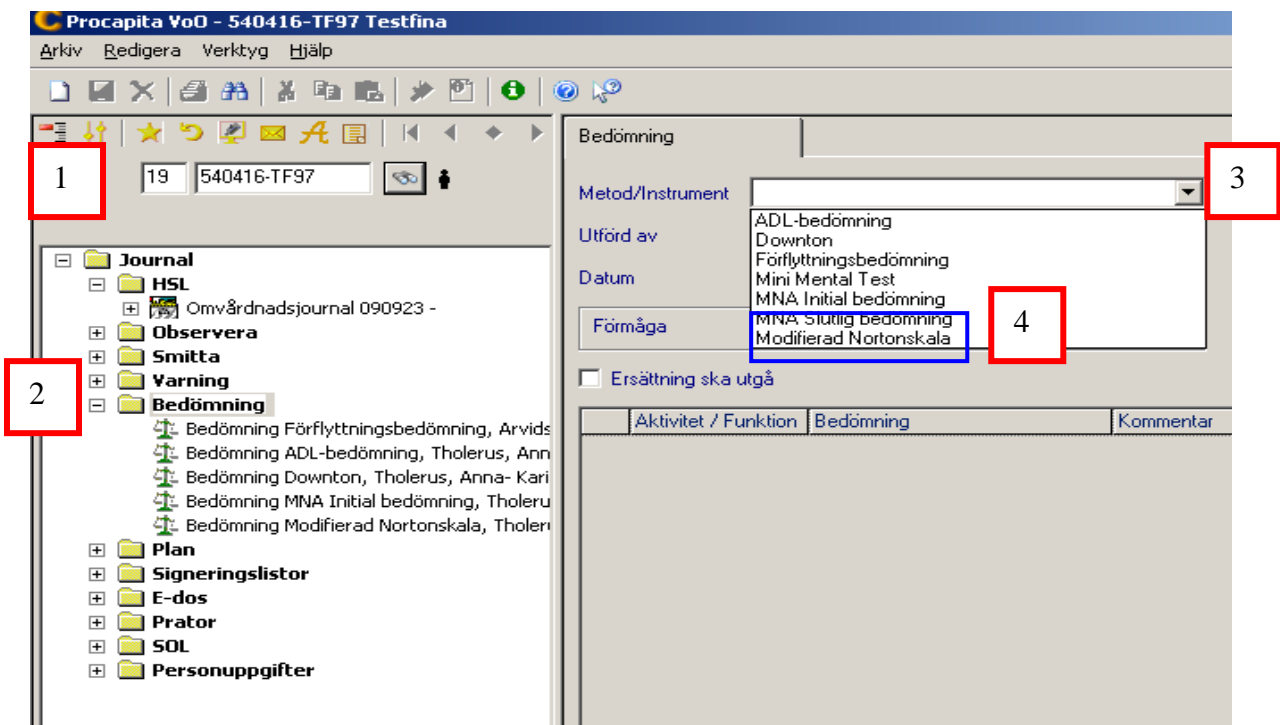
Procapita VoO - 540416-TF97 Testfina

Arkiv Redigera Verktyg Hjälp

1

19 540416-TF97

2

Journal
HSL
Omvårdnadsjournal 090923 -
Observera
Smitta
Varning
Bedömning
Bedömning Förflyttningsbedömning, Arvids
Bedömning ADL-bedömning, Tholerus, Ann
Bedömning Downton, Tholerus, Anna- Kari
Bedömning MNA Initial bedömning, Tholeru
Bedömning Modifierad Nortonskala, Tholer
Plan
Signeringslistor
E-dos
Prator
SOL
Personuppgifter

Bedömning

Metod/Instrument

3

ADL-bedömning
Downton
Förflyttningsbedömning
Mini Mental Test
MNA Initial bedömning
MNA Slutlig bedömning
Modifierad Nortonskala

4

Utförd av

Datum

Förmåga

Ersättning ska utgå

| | Aktivitet / Funktion | Bedömning | Kommentar |
|---|---|---|---|